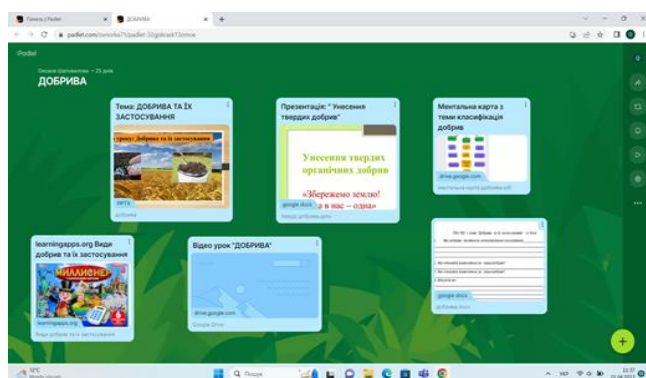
Гачень | Padlet
ДОБРИВА
padlet.com/oxsvsha7/padlet-32gidcask13omoe

Padlet

Оксана Шелешенко • 25 днів

ДОБРИВА

Тема: ДОБРИВА ТА ЇХ ЗАСТОСУВАННЯ

Тема: Добрива та їх застосування

PPTX

Добрива

Презентація: " Унесення твердих добрив"

Унесення твердих органічних добрив

«Збережемо землю! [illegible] в нас – одна»

google docs

Ментальна карта з теми класифікація добрив

drive.google.com

learningapps.org Види добрив та їх застосування

МИЛЛИОНЕР

learningapps.org

Види добрив та їх застосування

Відео урок "ДОБРИВА"

drive.google.com

Google Drive

google docs

Пошук

12°C